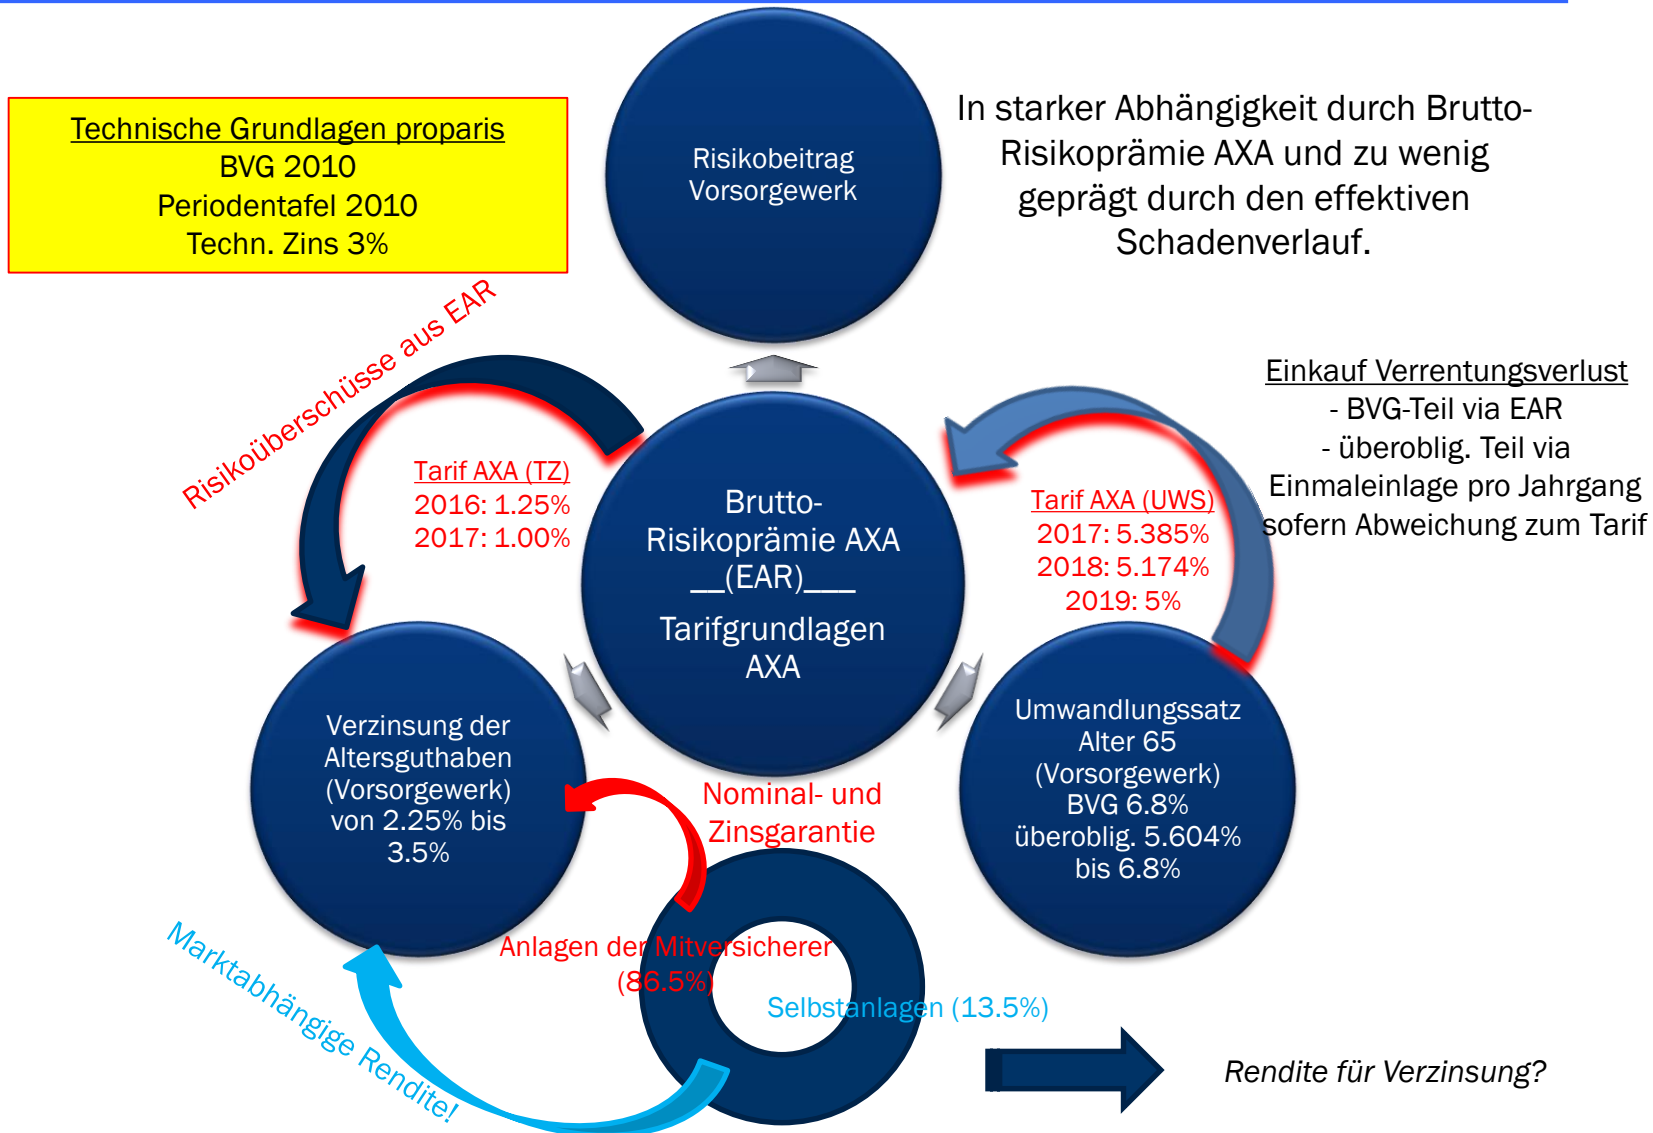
Technische Grundlagen proparis
BVG 2010
Periodentafel 2010
Techn. Zins 3%

Risikobeitrag Vorsorgewerk

In starker Abhängigkeit durch Brutto-Risikoprämie AXA und zu wenig geprägt durch den effektiven Schadenverlauf.

Risikoüberschüsse aus EAR

Tarif AXA (TZ)
2016: 1.25%
2017: 1.00%

Brutto-Risikoprämie AXA
__(EAR)___
Tarifgrundlagen AXA

Einkauf Verrentungsverlust
- BVG-Teil via EAR
- überoblig. Teil via Einmaleinlage pro Jahrgang sofern Abweichung zum Tarif

Tarif AXA (UWS)
2017: 5.385%
2018: 5.174%
2019: 5%

Verzinsung der Altersguthaben (Vorsorgewerk) von 2.25% bis 3.5%

Nominal- und Zinsgarantie

Umwandlungssatz Alter 65 (Vorsorgewerk) BVG 6.8% überoblig. 5.604% bis 6.8%

Anlagen der Mitversicherer (86.5%)

Selbstanlagen (13.5%)

Marktabhängige Rendite!

Rendite für Verzinsung?